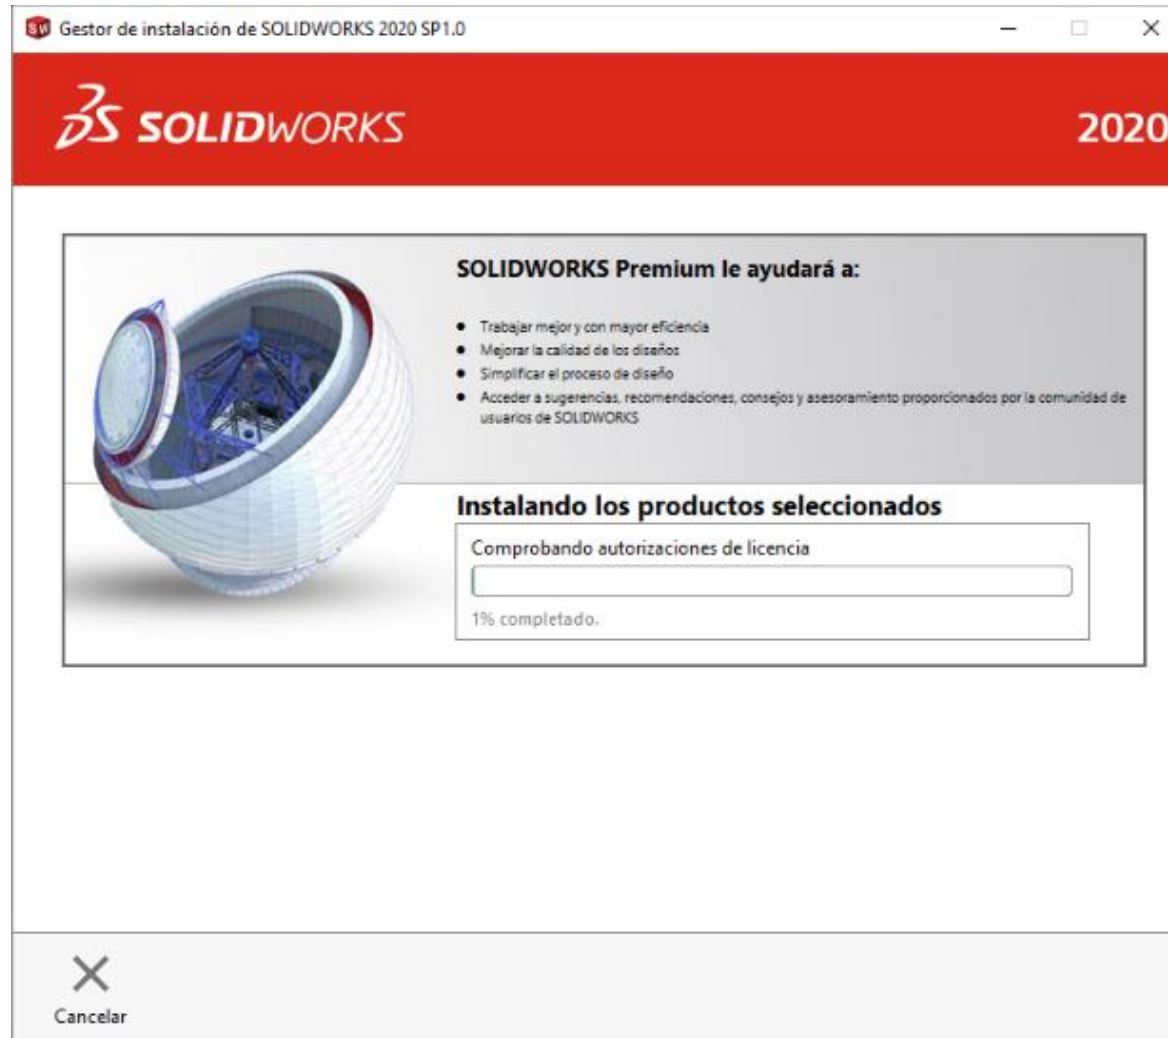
Gestor de instalación de SOLIDWORKS 2020 SP1.0

3S SOLIDWORKS

2020

SOLIDWORKS Premium le ayudará a:

- Trabajar mejor y con mayor eficiencia
- Mejorar la calidad de los diseños
- Simplificar el proceso de diseño
- Acceder a sugerencias, recomendaciones, consejos y asesoramiento proporcionados por la comunidad de usuarios de SOLIDWORKS

Instalando los productos seleccionados

Comprobando autorizaciones de licencia

1% completado.

Cancelar